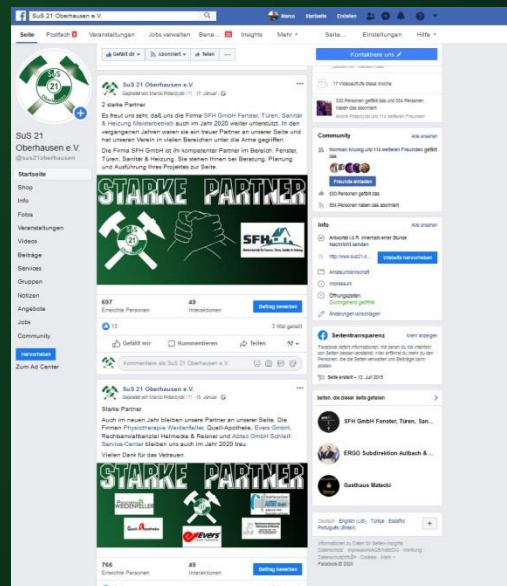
SuS 21 Oberhausen e.V.

Marco Startseite Erstellen

Seite Postfach Veranstaltungen Jobs verwalten Bena... Insights Mehr Seite... Einstellungen Hilfe

SuS 21 Oberhausen e.V.
@sus21oberhausen

Startseite
Shop
Info
Fotos
Veranstaltungen
Videos
Beiträge
Services
Gruppen
Notizen
Angebote
Jobs
Community
Hervorheben
Zum Ad Center

Gefällt dir Abonniert Teilen ...

Kontaktiere uns

SuS 21 Oberhausen e.V.
Gepostet von Marco Polanczyk · 17. Januar

2 starke Partner

Es freut uns sehr, daß uns die Firma SFH GmbH Fenster, Türen, Sanitär & Heizung Meisterbetrieb auch im Jahr 2020 weiter unterstützt. In den vergangenen Jahren waren sie ein treuer Partner an unserer Seite und hat unseren Verein in vielen Bereichen unter die Arme gegriffen.
Die Firma SFH GmbH ist ihr kompetenter Partner im Bereich: Fenster, Türen, Sanitär & Heizung. Sie stehen Ihnen bei Beratung, Planung und Ausführung Ihres Projektes zur Seite.

STARKE PARTNER

SFH

697 Erreichte Personen
49 Interaktionen
Beitrag bewerben

13
3 Mal geteilt

Gefällt mir Kommentieren Teilen

Kommentiere als SuS 21 Oberhausen e.V.

SuS 21 Oberhausen e.V.
Gepostet von Marco Polanczyk · 15. Januar

Starke Partner

Auch im neuen Jahr bleiben unsere Partner an unserer Seite. Die Firmen Physiotherapie Weidenfeller, Quell-Apotheke, Evers GmbH, Rechtsanwaltkanzlei Helmede & Reisner und Abtec GmbH Schlüssel-Service-Center bleiben uns auch im Jahr 2020 treu.

Vielen Dank für das Vertrauen.

STARKE PARTNER

WEIDENFELLER
Quell-Apotheke
Evers

766 Erreichte Personen
49 Interaktionen
Beitrag bewerben

17 Videoaufrufe diese Woche

530 Personen gefällt das und 554 Personen haben das abonniert

Community Alle ansehen
Norman Kluwig und 115 weiteren Freunden gefällt das
Freunde einladen
530 Personen gefällt das
554 Personen haben das abonniert

Info Alle ansehen
Antwortet i.d.R. innerhalb einer Stunde
Nachricht senden
http://www.sus21-o...
Website besuchen
Amateurmannschaft
Impressum
Öffnungszeiten
Gerade geöffnet
Änderungen vorschlagen

Seitentransparenz Mehr anzeigen
Facebook zeigt Informationen an, damit du den Zweck einer Seite besser verstehen kannst. Hier erfährst du mehr zu den Personen, die die Seite verwalten und Beiträge darin posten.
Seite erstellt – 12. Juli 2015

Seiten, die dieser Seite gefallen

SFH GmbH Fenster, Türen, San...
ERGO Subdirektion Aulbach & ...
Gasthaus Matecki

Deutsch · English (US) · Türkçe · Español · Português (Brasil)

Informationen zu Daten für Seiten-Insights · Datenschutz · Impressum/AGB/NetzDG · Werbung · Datenschutzoptionen · Cookies · Mehr
Facebook © 2020